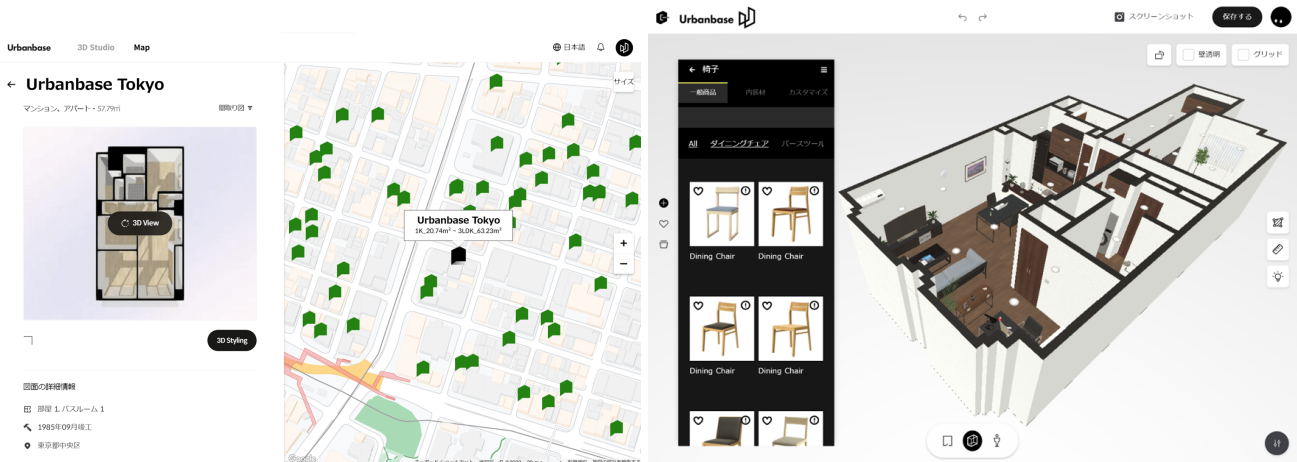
Urbanbase 3D Studio Map

日本語

← Urbanbase Tokyo

マンション、アパート・57.79㎡

間取り図

3D View

3D Styling

図面の詳細情報

部屋 1, バスルーム 1

1985年09月竣工

東京都中央区

サイズ

Urbanbase Tokyo
1K_20.74m² ~ 3LDK_63.23m²

+
−

Urbanbase

スクリーンショット

保存する

壁透明

グリッド

← 椅子

一般商品 内装材 カスタマイズ

All ダイニングチェア バースツール

Dining Chair

Dining Chair

Dining Chair

Dining Chair